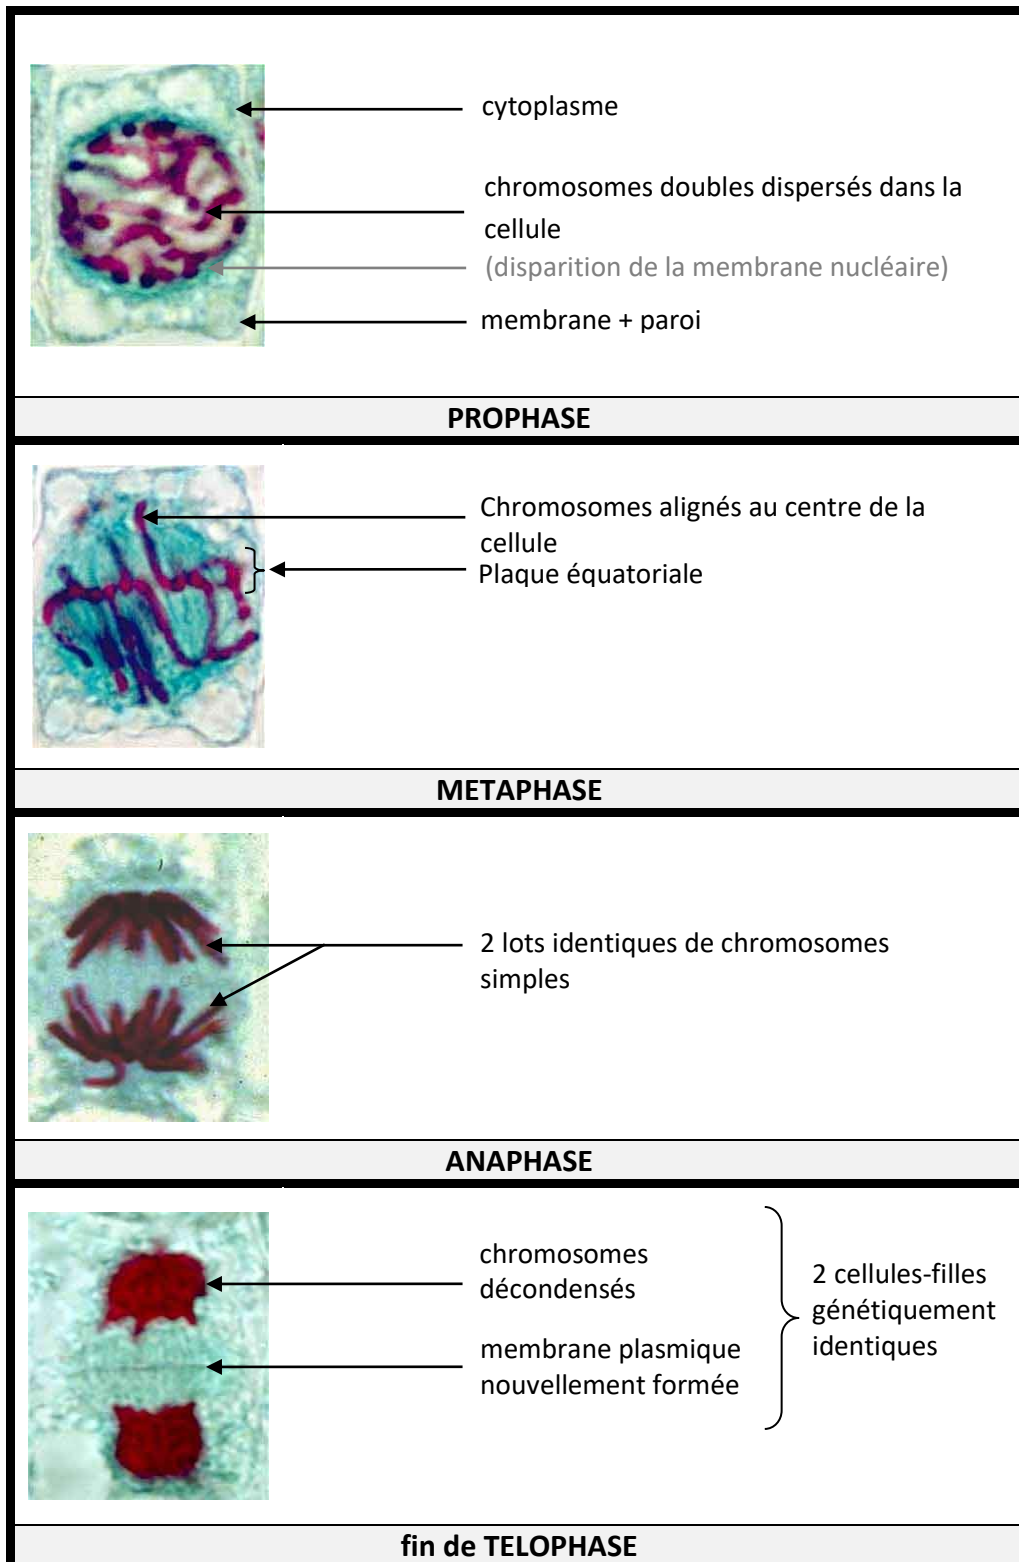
cytoplasme

chromosomes doubles dispersés dans la cellule

(disparition de la membrane nucléaire)

membrane + paroi

PROPHASE

Chromosomes alignés au centre de la cellule

Plaque équatoriale

METAPHASE

2 lots identiques de chromosomes simples

ANAPHASE

chromosomes décondensés

membrane plasmique nouvellement formée

2 cellules-filles génétiquement identiques

fin de TELOPHASE